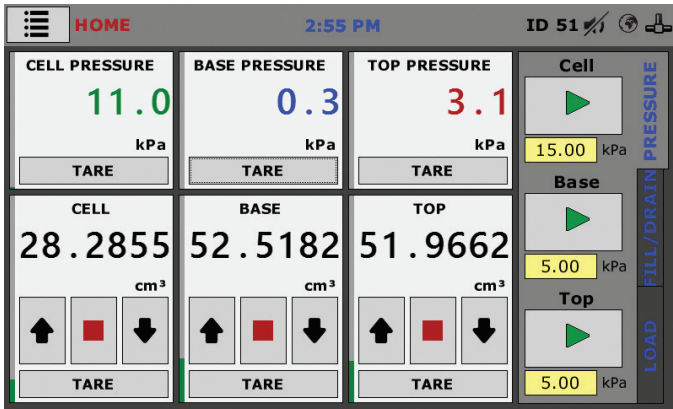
HOME
2:55 PM
ID 51

CELL PRESSURE
11.0
kPa
TARE

BASE PRESSURE
0.3
kPa
TARE

TOP PRESSURE
3.1
kPa
TARE

CELL
28.2855
cm³
TARE

BASE
52.5182
cm³
TARE

TOP
51.9662
cm³
TARE

Cell
15.00 kPa

Base
5.00 kPa

Top
5.00 kPa

PRESSURE
FILL/DRAIN
LOAD